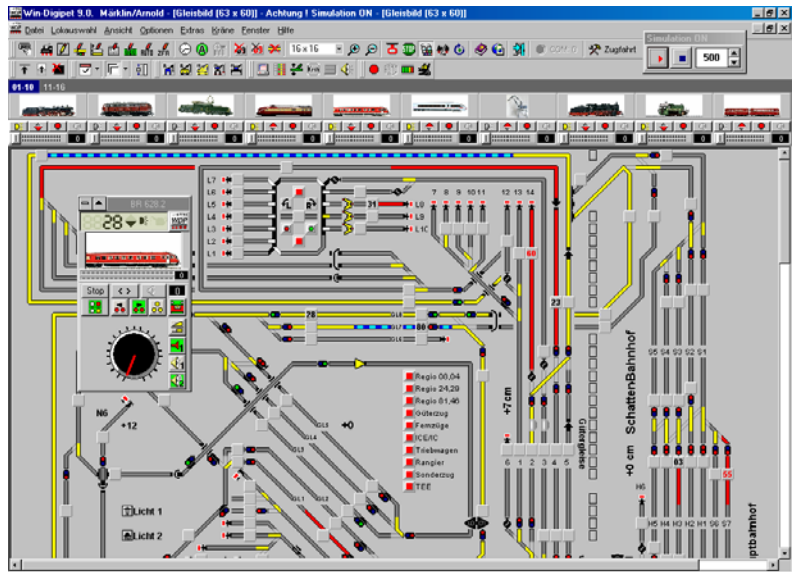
Win-Digipet 9.0. Märklin/Arnold - [Gleisbild [63 x 60]] - Achtung ! Simulation ON - [Gleisbild [63 x 60]]

Datei Lokauswahl Ansicht Optionen Extras Kräne Fenster Hilfe

16 x 16

COM 0

Zugfahrt

Simulation ON

500

01-10 11-16

BR 628.2

28

Stop

L7 L6 L5 L4 L3 L2 L1

31

L8 L9 L10

7 8 9 10 11 12 13 14

60

23

28

80

N6

+12

+0

Regio 00,04
Regio 24,28
Regio 81,46
Güterzug
Fernzüge
ICE/IC
Triebwagen
Rangier
Sonderzug
TEE

Licht 1

Licht 2

+7cm

Gütergleise

6 1 2 3 4 5

Schattenbahnhof

+0 cm

S5 S4 S3 S2 S1

83

55

H6

H5 H4 H3 H2 H1 S6 S7

ptbahnhof